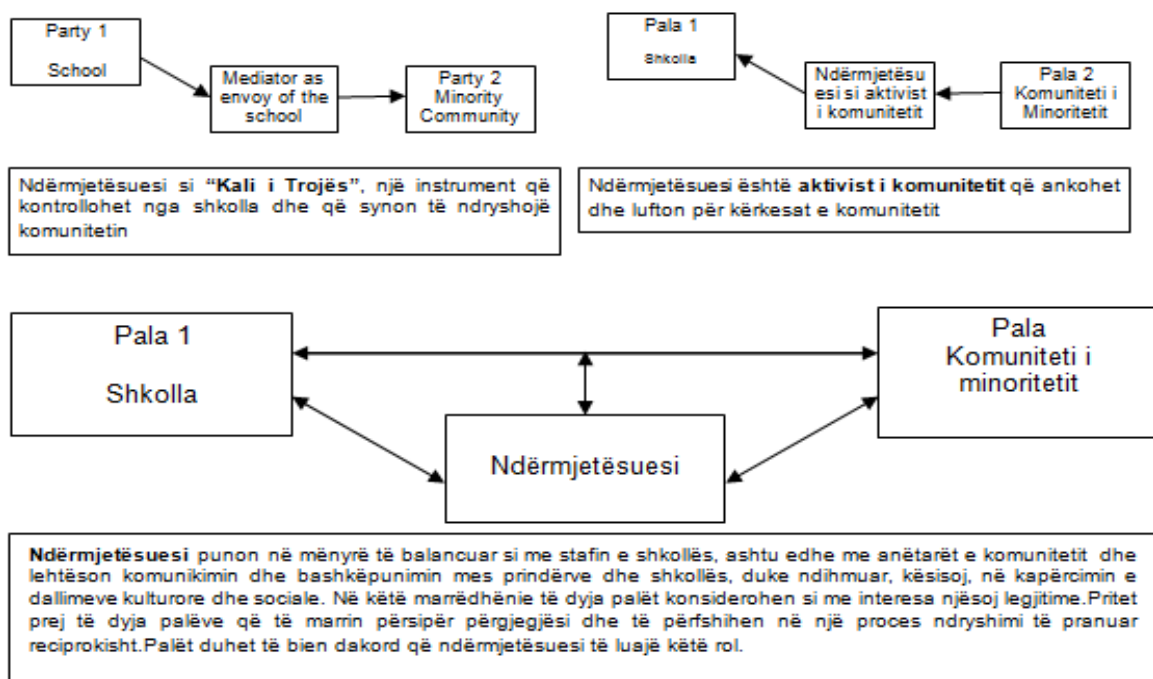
Party 1

School

Mediator as envoy of the school

Party 2 Minority Community

Pala 1

Shkolla

Ndërmjetësu esi si aktivist i komunitetit

Pala 2 Komuniteti i Minoritetit

Ndërmjetësuesi si **"Kali i Trojës"**, një instrument që kontrollohet nga shkolla dhe që synon të ndryshojë komunitetin

Ndërmjetësuesi është **aktivist i komunitetit** që ankohet dhe lufton për kërkesat e komunitetit

Pala 1

Shkolla

Pala Komuniteti i minoritetit

Ndërmjetësuesi

**Ndërmjetësuesi** punon në mënyrë të balancuar si me stafin e shkollës, ashtu edhe me anëtarët e komunitetit dhe lehtëson komunikimin dhe bashkëpunimin mes prindërve dhe shkollës, duke ndihmuar, kësisoj, në kapërcimin e dallimeve kulturore dhe sociale. Në këtë marrëdhënie të dyja palët konsiderohen si me interesa njësoj legjitime.Pritet prej të dyja palëve që të marrin përsipër përgjegjësi dhe të përfshihen në një proces ndryshimi të pranuar reciprokisht.Palët duhet të bien dakord që ndërmjetësuesi të luajë këtë rol.